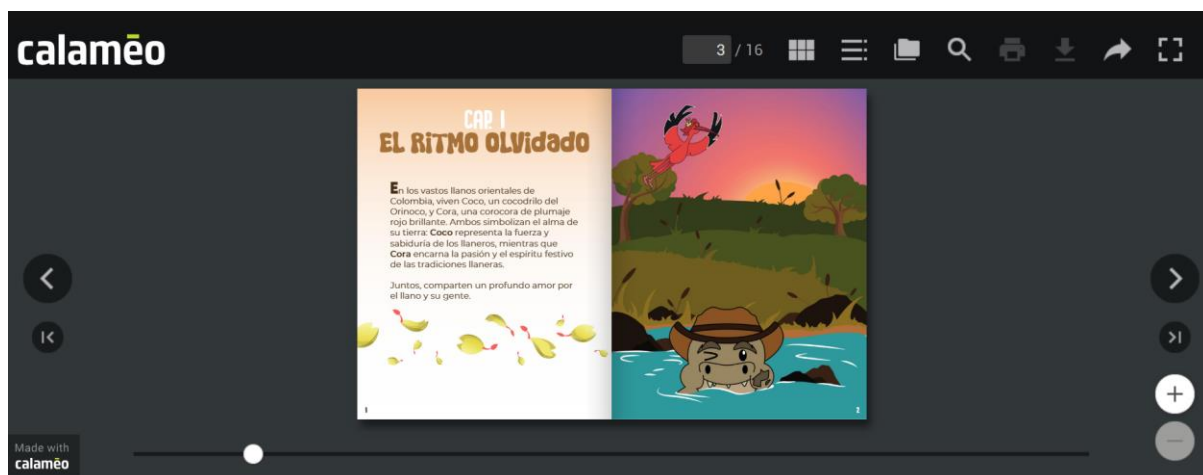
calaméo

3 / 16

CAP 1
EL RITMO OLVIDADO

En los vastos llanos orientales de Colombia, viven Coco, un cocodrilo del Orinoco, y Cora, una corocora de plumaje rojo brillante. Ambos simbolizan el alma de su tierra: **Coco** representa la fuerza y sabiduría de los llaneros, mientras que **Cora** encarna la pasión y el espíritu festivo de las tradiciones llaneras.

Juntos, comparten un profundo amor por el llano y su gente.

1

2

Made with
calaméo